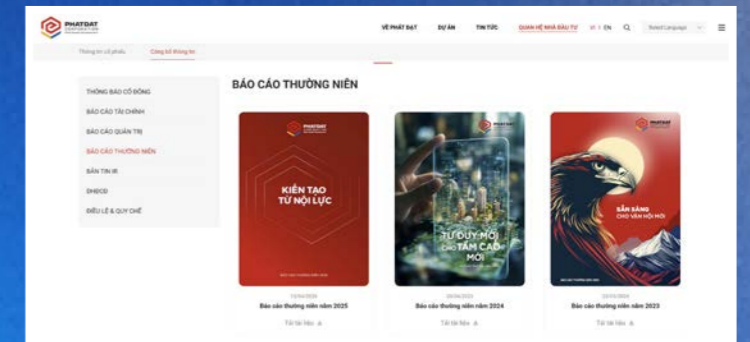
PHATDAT CORPORATION

VỀ PHÁT ĐẠT DỰ ÁN TIN TỨC QUAN HỆ NHÀ ĐẦU TƯ VI | EN Select Language

Thông tin cổ phiếu Công bố thông tin

THÔNG BÁO CỔ ĐÔNG
BÁO CÁO TÀI CHÍNH
BÁO CÁO QUẢN TRỊ
BÁO CÁO THƯỜNG NIÊN
BẢN TIN IR
ĐHĐCĐ
ĐIỀU LỆ & QUY CHẾ

BÁO CÁO THƯỜNG NIÊN

PHATDAT
KIẾN TẠO TỪ NỘI LỰC
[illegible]
Báo cáo thường niên năm 2025
Tải tài liệu

PHATDAT
TƯ DUY MỚI CHO TẦM CAO MỚI
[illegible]
Báo cáo thường niên năm 2024
Tải tài liệu

PHATDAT
SẴN SÀNG CHO VẬN HỘI MỚI
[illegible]
Báo cáo thường niên năm 2023
Tải tài liệu